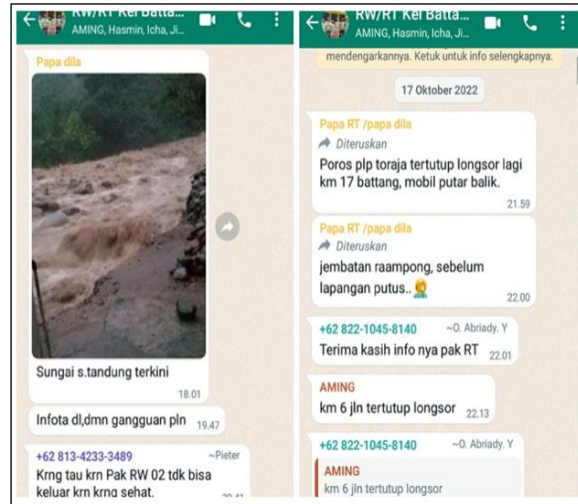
RW/RT Kel Batta...
AMING, Hasmin, Icha, Ji...

Papa dila

Sungai s.tandung terkini
18.01

Infota dl,dmn gangguan pln 19.47

+62 813-4233-3489 ~Pieter
Krng tau krn Pak RW 02 tdk bisa keluar krn krng sehat.
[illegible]

RW/RT Kel Batta...
AMING, Hasmin, Icha, Ji...

mendengarkannya. Ketuk untuk info selengkapnya.

17 Oktober 2022

Papa RT /papa dila
Diteruskan
Poros plp toraja tertutup longsor lagi km 17 battang, mobil putar balik.
21.59

Papa RT /papa dila
Diteruskan
jembatan raampong, sebelum lapangan putus..
22.00

+62 822-1045-8140 ~O. Abriady. Y
Terima kasih info nya pak RT 22.01

AMING
km 6 jln tertutup longsor 22.13

+62 822-1045-8140 ~O. Abriady. Y
AMING
km 6 jln tertutup longsor